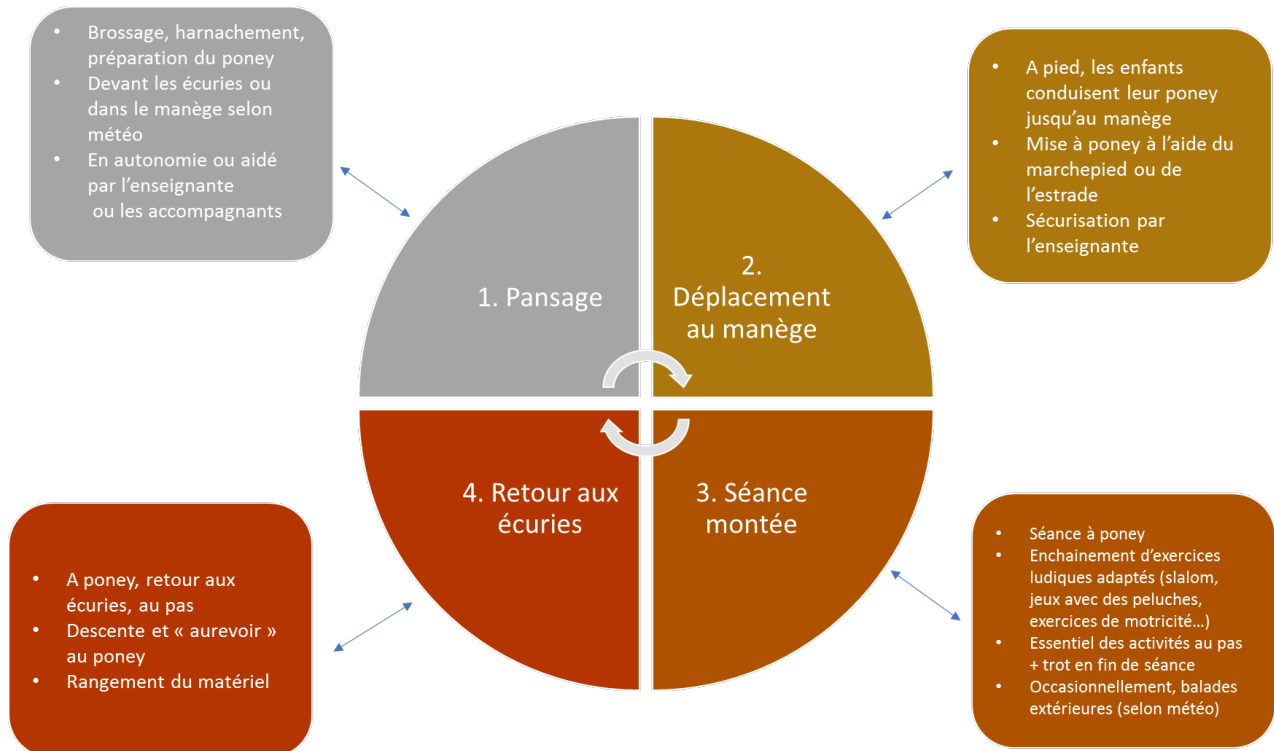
- Brossage, harnachement, préparation du poney
- Devant les écuries ou dans le manège selon météo
- En autonomie ou aidé par l'enseignante ou les accompagnants

- A pied, les enfants conduisent leur poney jusqu'au manège
- Mise à poney à l'aide du marchepied ou de l'estrade
- Sécurisation par l'enseignante

1. Pansage

2. Déplacement au manège

4. Retour aux écuries

3. Séance montée

- A poney, retour aux écuries, au pas
- Descente et « aurevoir » au poney
- Rangement du matériel

- Séance à poney
- Enchainement d'exercices ludiques adaptés (slalom, jeux avec des peluches, exercices de motricité…)
- Essentiel des activités au pas + trot en fin de séance
- Occasionnellement, balades extérieures (selon météo)